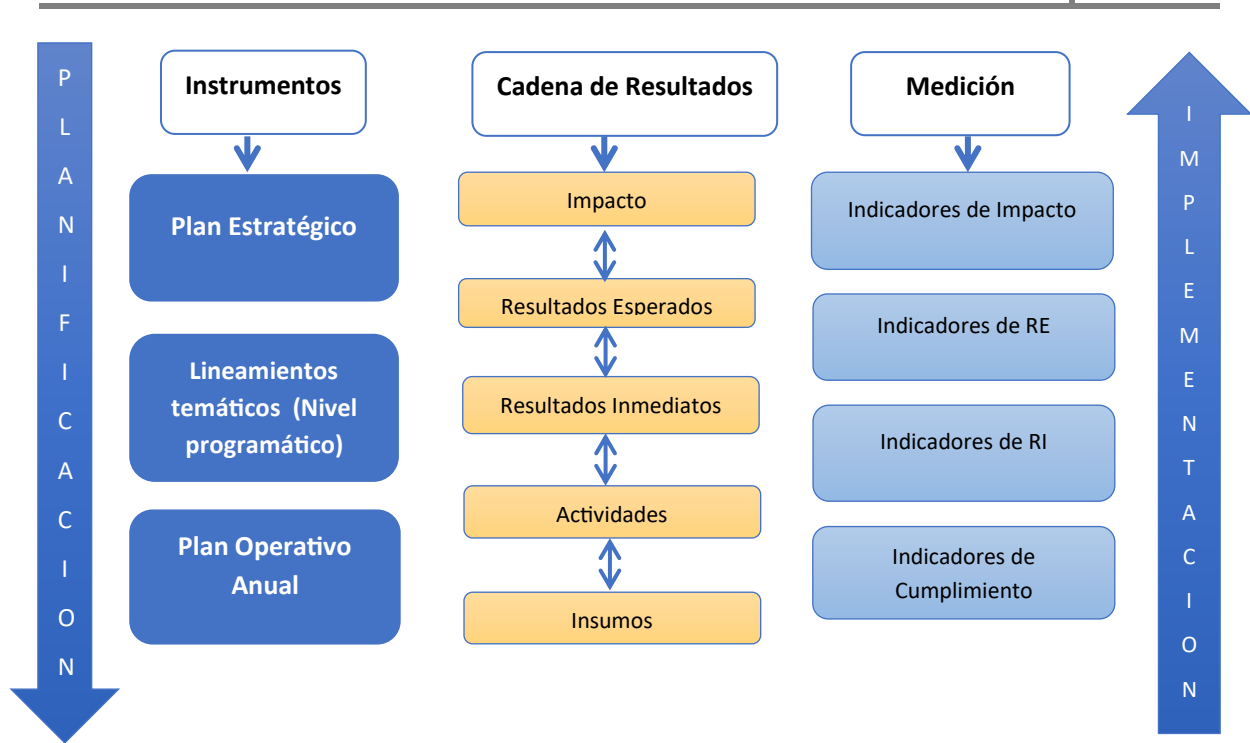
PLANIFICACION

Instrumentos

Plan Estratégico

Lineamientos temáticos (Nivel programático)

Plan Operativo Anual

Cadena de Resultados

Impacto

Resultados Esperados

Resultados Inmediatos

Actividades

Insumos

Medición

Indicadores de Impacto

Indicadores de RE

Indicadores de RI

Indicadores de Cumplimiento

IMPLEMENTACION